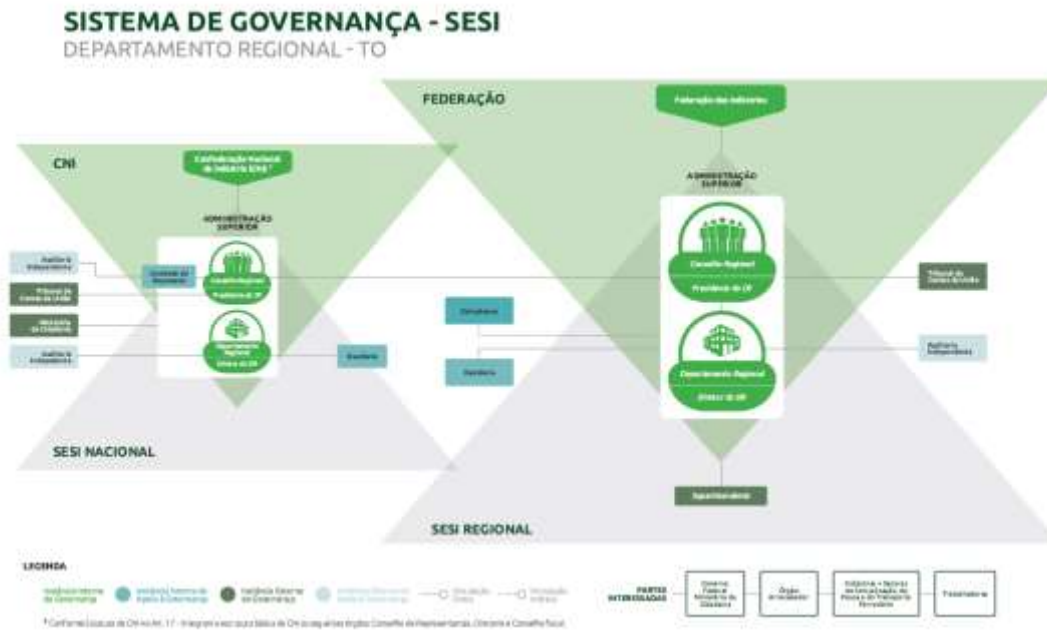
SISTEMA DE GOVERNANÇA - SESI
DEPARTAMENTO REGIONAL - TO

FEDERAÇÃO

Federação das Indústrias

CNI

Confederação Nacional da Indústria (CNI) *

ADMINISTRAÇÃO SUPERIOR

ADMINISTRAÇÃO SUPERIOR

Auditoria Independente

Tribunal de Contas da União

Ministério da Cidadania

Auditoria Independente

Conselho Nacional

Presidente do CN

Departamento Nacional

Diretor do DN

Diretoria

Conselho Regional

Presidente do CR

Departamento Regional

Diretor do DR

Tribunal de Contas da União

Auditoria Independente

Superintendente

SESI NACIONAL

SESI REGIONAL

LEGENDA

Instâncias Internas de Governança

Instâncias Internas de Apoio à Governança

Instâncias Externas de Governança

Instâncias Externas de Apoio à Governança

Vinculação Direta

Vinculação Indireta

PARTES INTERESSADAS

Governo Federal Ministério da Cidadania

Órgão Arrecadador

Indústrias e Setores de Comunicação, de Pesca e de Transporte Rodoviário

Trabalhadores

* Conforme Estatuto da CNI no Art. 17 - Integram a estrutura básica da CNI os seguintes órgãos: Conselho de Representantes, Diretoria e Conselho Fiscal.